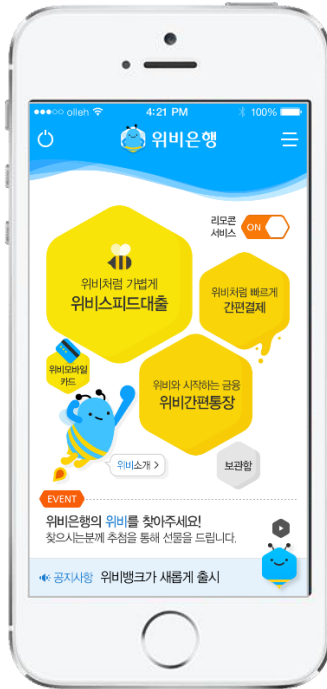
olleh 4:21 PM 100%

위비은행

리모콘 서비스 ON

위비처럼 가볍게
위비스피드대출

위비처럼 빠르게
간편결제

위비모바일 카드

위비와 시작하는 금융
위비간편통장

위비소개 >

보관함

EVENT
위비은행의 위비를 찾아주세요!
찾으시는분께 추첨을 통해 선물을 드립니다.

공지사항 위비뱅크가 새롭게 출시